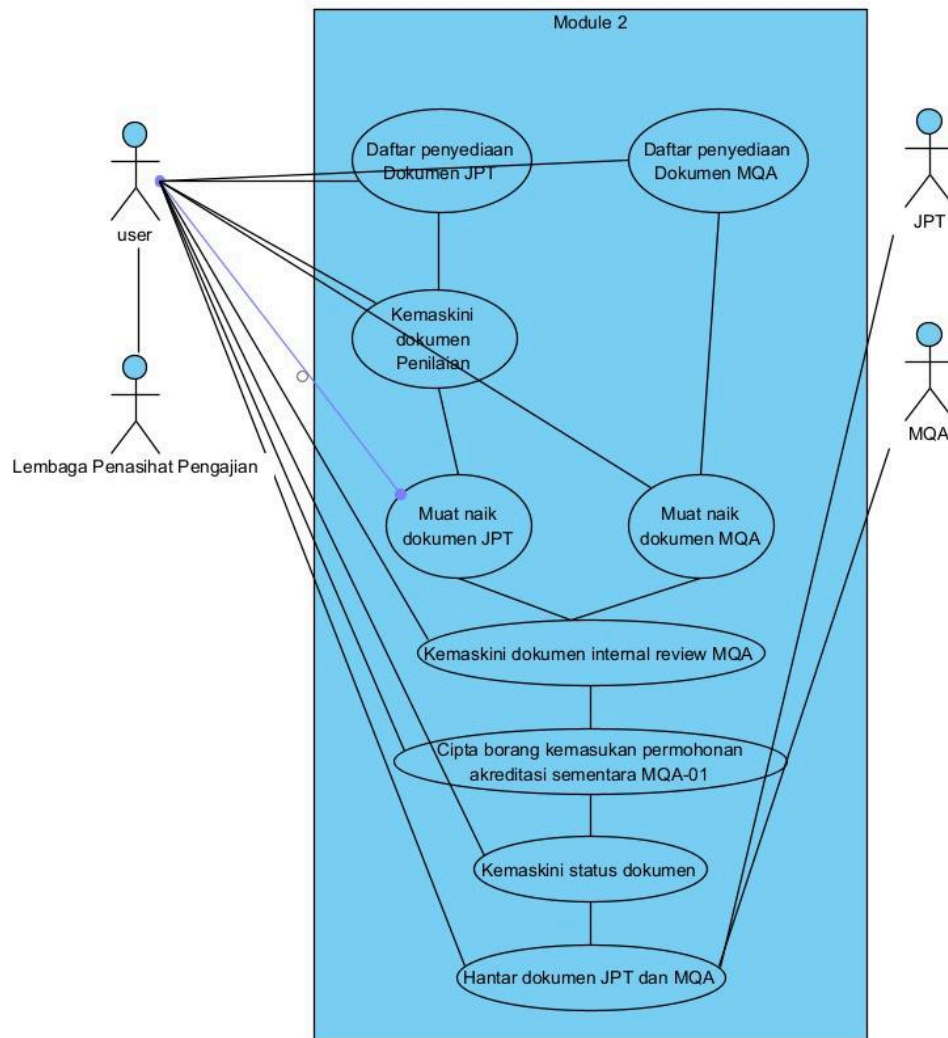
Module 2

user

Lembaga Penasihat Pengajian

JPT

MQA

Daftar penyediaan Dokumen JPT

Daftar penyediaan Dokumen MQA

Kemaskini dokumen Penilaian

Muat naik dokumen JPT

Muat naik dokumen MQA

Kemaskini dokumen internal review MQA

Cipta borang kemasukan permohonan akreditasi sementara MQA-01

Kemaskini status dokumen

Hantar dokumen JPT dan MQA